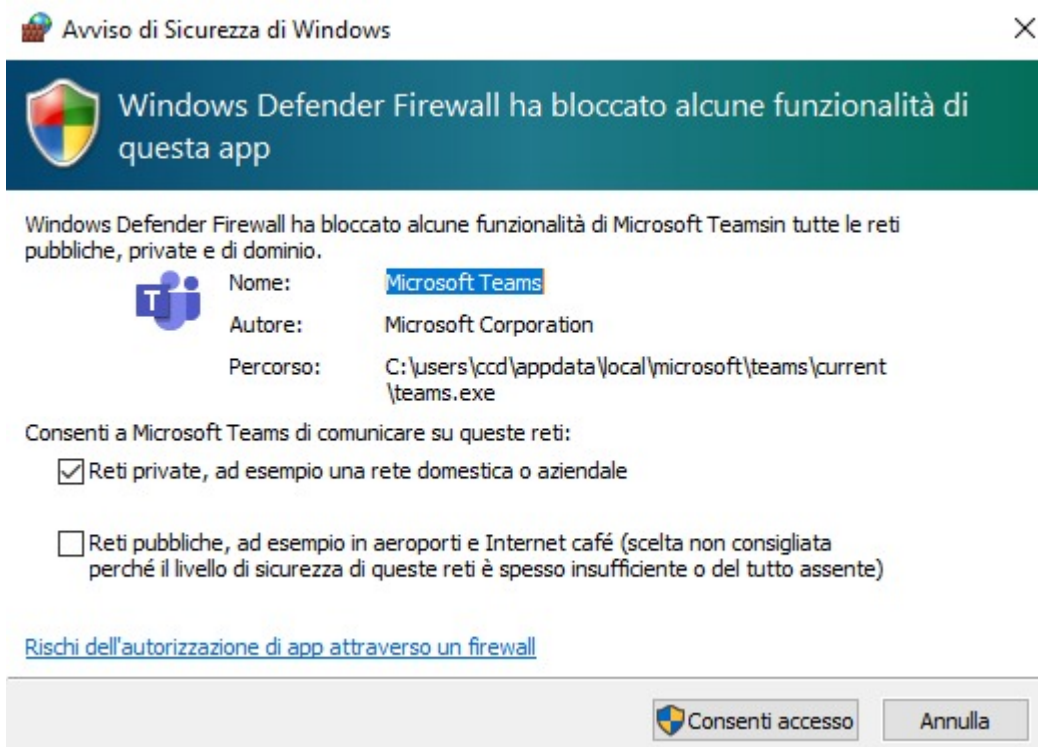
Avviso di Sicurezza di Windows

×

Windows Defender Firewall ha bloccato alcune funzionalità di questa app

Windows Defender Firewall ha bloccato alcune funzionalità di Microsoft Teamsin tutte le reti pubbliche, private e di dominio.

T

| Nome: | Microsoft Teams |
|---|---|
| Autore: | Microsoft Corporation |
| Percorso: | C:\users\ccd\appdata\local\microsoft\teams\current \teams.exe |

Consenti a Microsoft Teams di comunicare su queste reti:

☑ Reti private, ad esempio una rete domestica o aziendale

☐ Reti pubbliche, ad esempio in aeroporti e Internet café (scelta non consigliata perché il livello di sicurezza di queste reti è spesso insufficiente o del tutto assente)

Rischi dell'autorizzazione di app attraverso un firewall

Consenti accesso

Annulla